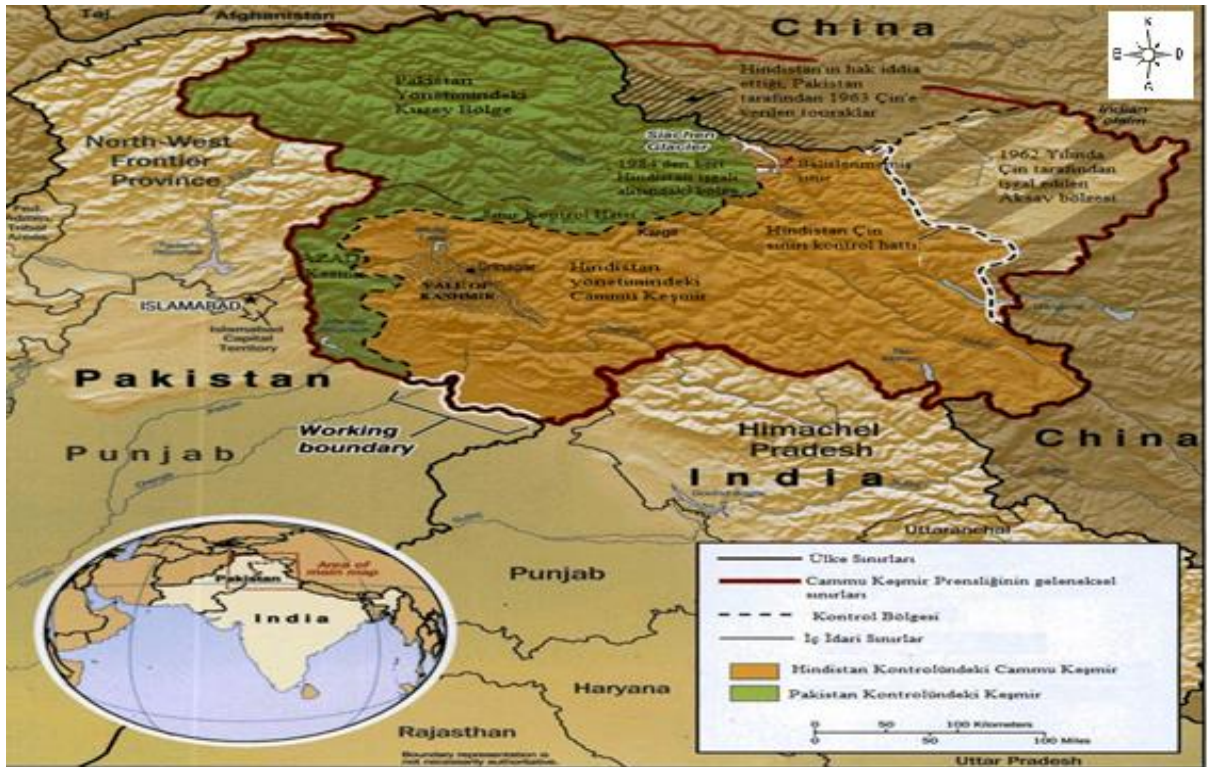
Taj
Afghanistan
China
K
B
D
G
Pakistan Yönetimindeki Kuzey Bölge
Hindistan'ın hak iddia ettiği, Pakistan tarafından 1963 Çin'e verilen topraklar
Indian claim
North-West Frontier Province
Siachen Glacier
1984'den beri Hindistan işgali altındaki bölge
Belirlenmemiş sınır
1962 Yılında Çin tarafından işgal edilen Aksay bölgesi
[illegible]
Kontrol Hattı
Kargil
Hindistan Çin sınırı kontrol hattı
AZAD Kashmir
Srinagar
VALE OF KASHMIR
Hindistan yönetimindeki Cammu Keşmir
ISLAMABAD
Islamabad Capital Territory
Pakistan
Working boundary
Punjab
Himachel Pradesh
India
China
Uttaranchal
Pakistan
India
Area of main map
Punjab
Haryana
Rajasthan
Boundary representation is not necessarily authoritative.
Uttar Pradesh
Ülke Sınırları
Cammu Keşmir Prensliğinin geleneksel sınırları
Kontrol Bölgesi
İç İdari Sınırlar
Hindistan Kontrolündeki Cammu Keşmir
Pakistan Kontrolündeki Keşmir
0 50 100 Kilometers
0 50 100 Miles